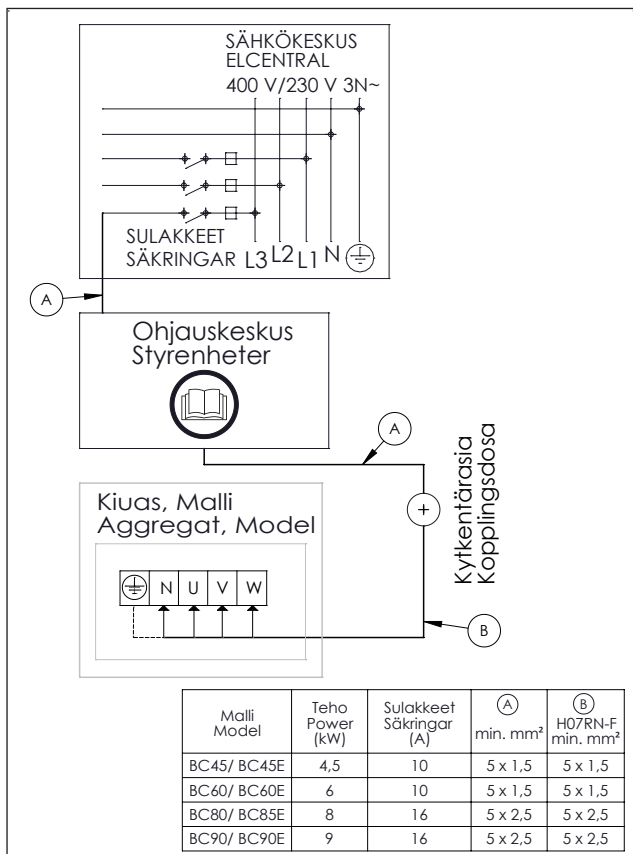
SÄHKÖKESKUS
ELCENTRAL
400 V/230 V 3N~

SULAKKEET
SÄKRINGAR L3 L2 L1 N

A

Ohjauskeskus
Styrenheter

A

Kytkentärasia
Kopplingsdosa

Kiuas, Malli
Aggregat, Model

N U V W

B

| Malli Model | Teho Power (kW) | Sulakkeet Säkringar (A) | A min. mm² | B H07RN-F min. mm² |
|---|---|---|---|---|
| BC45/ BC45E | 4,5 | 10 | 5 x 1,5 | 5 x 1,5 |
| BC60/ BC60E | 6 | 10 | 5 x 1,5 | 5 x 1,5 |
| BC80/ BC85E | 8 | 16 | 5 x 2,5 | 5 x 2,5 |
| BC90/ BC90E | 9 | 16 | 5 x 2,5 | 5 x 2,5 |